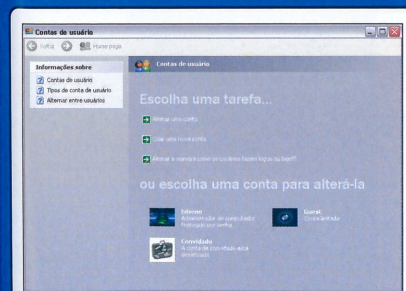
Contas de usuário

Voltar Home page

Informações sobre
Contas de usuário
Tipos de conta de usuário
Alternar entre usuários

Contas de usuário

Escolha uma tarefa...

Alterar uma conta

Criar uma nova conta

Alterar a maneira como os usuários fazem logon ou logoff

ou escolha uma conta para alterá-la

Edenne
Administrador do computador
Protegido por senha

Guest
Conta limitada

Convidado
A conta de convidado está desativada